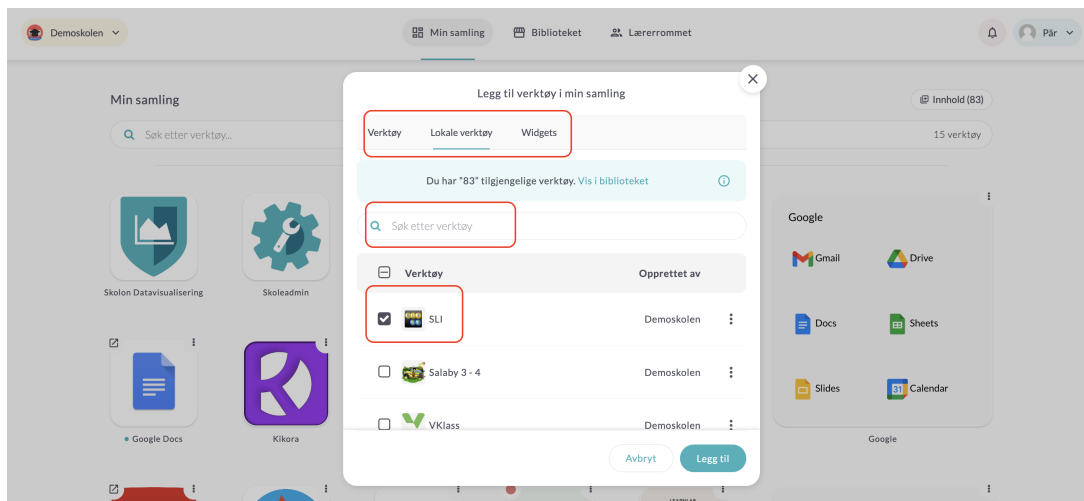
Demoskolen

Min samling   Biblioteket   Lærerrommet

Pår

Min samling

Søk etter verktøy...

Innhold (83)

15 verktøy

Skolon Datavisualisering

Skoleadmin

Google Docs

Kikora

Google

Gmail

Drive

Docs

Sheets

Slides

31 Calendar

Google

Legg til verktøy i min samling

Verktøy   Lokale verktøy   Widgets

Du har "83" tilgjengelige verktøy. Vis i biblioteket

Søk etter verktøy

| Verktøy | Opprettet av |
|---|---|
| SLI | Demoskolen |
| Salaby 3 - 4 | Demoskolen |
| VKlass | Demoskolen |

Avbryt   Legg til